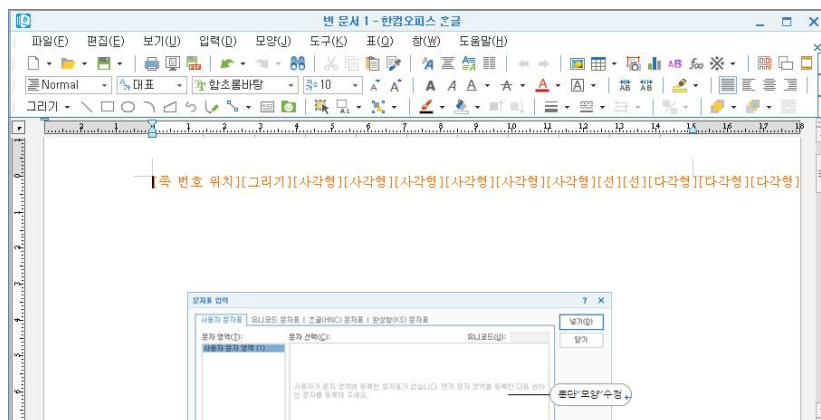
빈 문서 1 - 한컴오피스 한글

파일(F) 편집(E) 보기(U) 입력(D) 모양(J) 도구(K) 표(Q) 창(W) 도움말(H)

Normal 대표 함초롬바탕 10

그리기

쪽 번호 위치][그리기][사각형][사각형][사각형][사각형][사각형][사각형][선][선][다각형][다각형][다각형]

문자표 입력

사용자 문자표 | 유니코드 문자표 | 호글(HNC) 문자표 | 완성형(KS) 문자표

문자 영역(I): 문자 선택(C): 유니코드(U):

사용자 문자 영역 (1)

넣기(I)

닫기

사용자가 문자 영역에 등록한 문자표가 없습니다. 먼저 문자 영역을 등록한 다음 원하는 문자를 등록해 주세요.

룬단'모양'수정